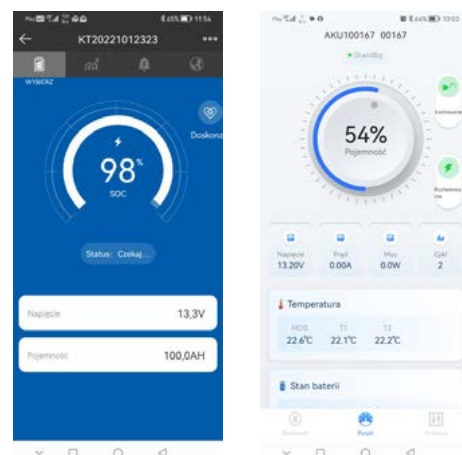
KT20221012323

WYBIERZ

Doskona

98%

SOC

Status: Czekaj...

Napięcie 13,3V

Pojemność 100,0AH

AKU100167 00167

Standby

54%

Pojemność

Ładowanie

Rozładowanie

Napięcie 13.20V

Prąd 0.00A

Moc 0.0W

Cykl 2

Temperatura

MOS 22.6℃

T1 22.1℃

T2 22.2℃

Stan baterii